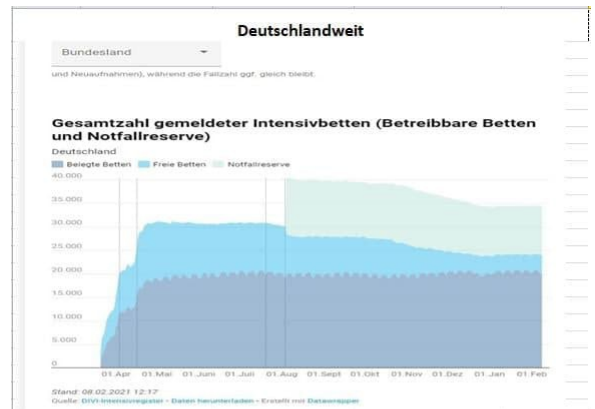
Deutschlandweit

Bundesland

und Neuaufnahmen), während die Fallzahl ggf. gleich bleibt.

Gesamtzahl gemeldeter Intensivbetten (Betreibbare Betten und Notfallreserve)

Deutschland

Belegte Betten Freie Betten Notfallreserve

40.000
35.000
30.000
25.000
20.000
15.000
10.000
5.000
0

01.Apr 01.Mai 01.Juni 01.Juli 01.Aug 01.Sept 01.Okt 01.Nov 01.Dez 01.Jan 01.Feb

Stand: 08.02.2021 12:17

Quelle: DIVI-Intensivregister • Daten herunterladen • Erstellt mit Datawrapper